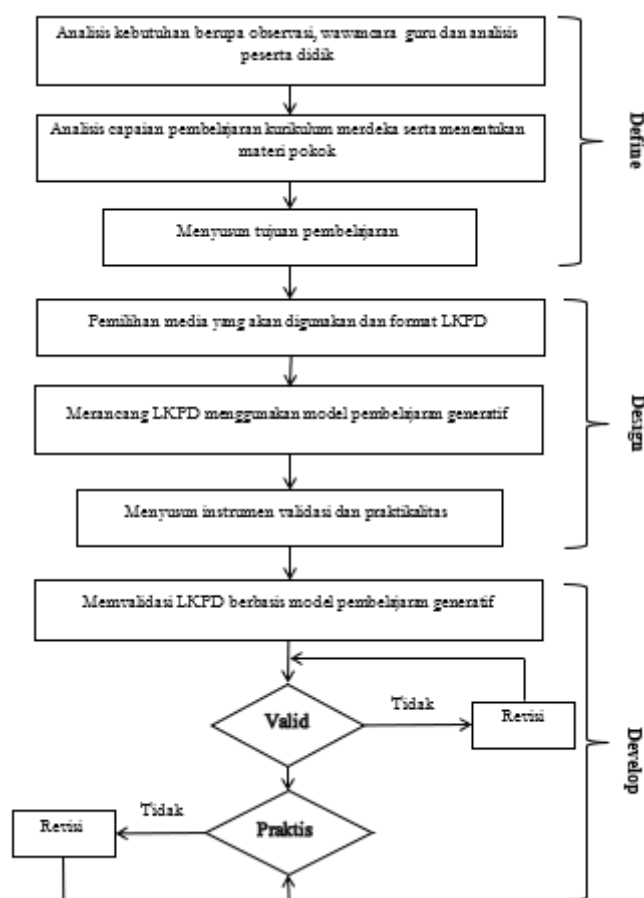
Analisis kebutuhan berupa observasi, wawancara guru dan analisis peserta didik

Analisis capaian pembelajaran kurikulum merdeka serta menentukan materi pokok

Menyusun tujuan pembelajaran

Define

Pemilihan media yang akan digunakan dan format LKPD

Merancang LKPD menggunakan model pembelajaram generatif

Menyusun instrumen validasi dan praktikalitas

Design

Memvalidasi LKPD berbasis model pembelajaram generatif

Valid

Tidak

Revisi

Praktis

Tidak

Revisi

Develop